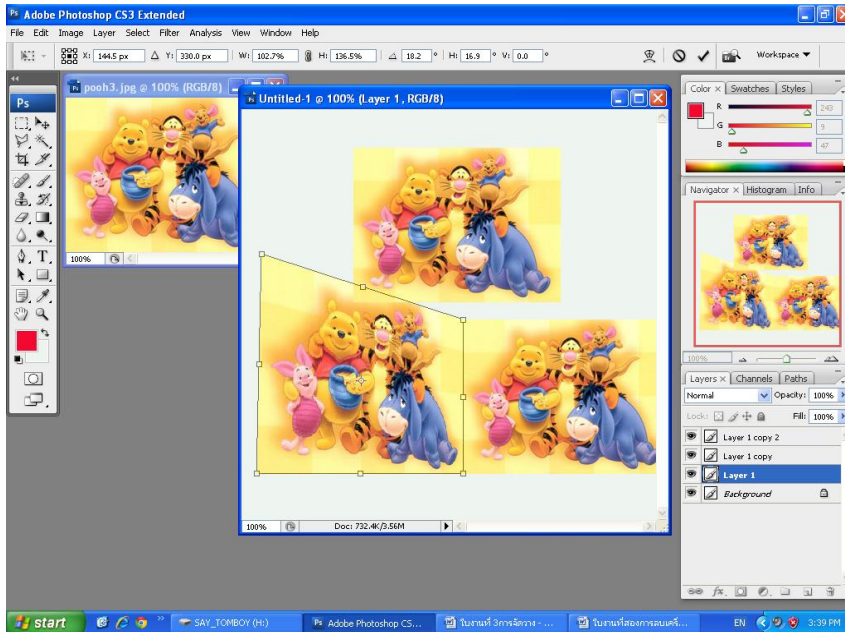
Adobe Photoshop CS3 Extended

File Edit Image Layer Select Filter Analysis View Window Help

X: 144.5 px Y: 330.0 px W: 102.7% H: 136.5% 18.2 ° H: 16.9 ° V: 0.0 °

Workspace ▼

pooh3.jpg @ 100% (RGB/8)

Untitled-1 @ 100% (Layer 1, RGB/8)

100%

100% Doc: 732.4K/3.56M

Color × Swatches Styles

R 243

G 9

B 47

Navigator × Histogram Info

100%

Layers × Channels Paths

Normal Opacity: 100%

Lock: Fill: 100%

Layer 1 copy 2

Layer 1 copy

Layer 1

Background

start

SAY_TOMBOY (H:)

Adobe Photoshop CS...

ใบงานที่ 3การจัดวาง - ...

ใบงานที่สองการลบเครื...

EN 3:39 PM